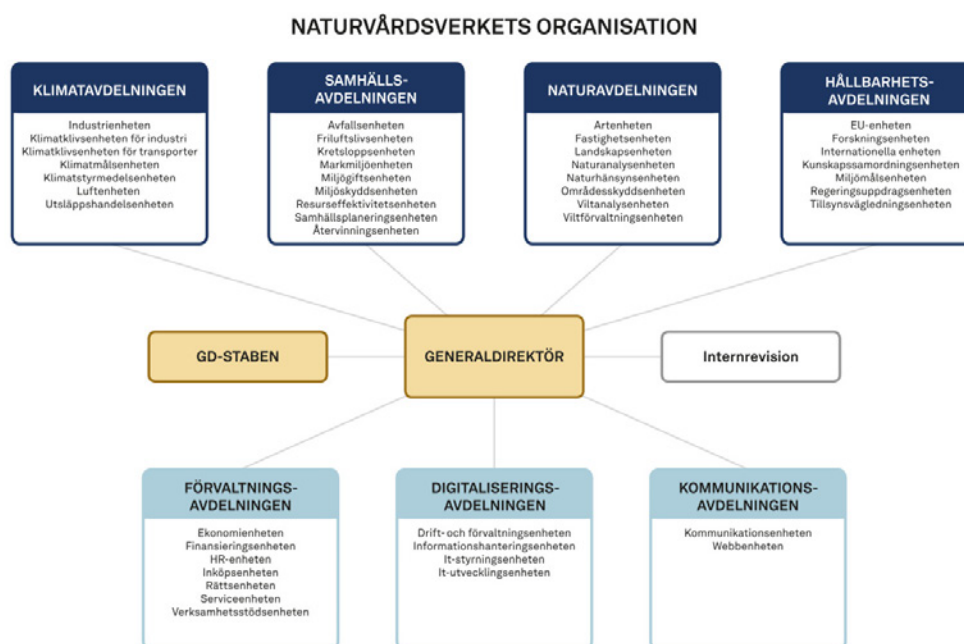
NATURVÅRDSVERKETS ORGANISATION

KLIMATAVDELNINGEN

Industrienheten
Klimatklivsenheten för industri
Klimatklivsenheten för transporter
Klimatmålsenheten
Klimatstyrmedelsenheten
Luftenheten
Utsläppshandelsenheten

SAMHÄLLS-AVDELNINGEN

Avfallsenheten
Friluftslivsenheten
Kretsloppsenheten
Markmiljöenheten
Miljögiftsenheten
Miljöskyddsenheten
Resurseffektivitetsenheten
Samhällsplaneringsenheten
Återvinningsenheten

NATURAVDELNINGEN

Artenheten
Fastighetsenheten
Landskapsenheten
Naturanalysenheten
Naturhänsynsenheten
Områdesskyddsenheten
Viltanalysenheten
Viltförvaltningsenheten

HÅLLBARHETS-AVDELNINGEN

EU-enheten
Forskningsenheten
Internationella enheten
Kunskapssamordningsenheten
Miljömålsenheten
Regeringsuppdragsenheten
Tillsynsvägledningsenheten

GD-STABEN

GENERALDIREKTÖR

Internrevision

FÖRVALTNINGS-AVDELNINGEN

Ekonomienheten
Finansieringsenheten
HR-enheten
Inköpsenheten
Rättsenheten
Serviceenheten
Verksamhetsstödsenheten

DIGITALISERINGS-AVDELNINGEN

Drift- och förvaltningsenheten
Informationshanteringsenheten
It-styrningsenheten
It-utvecklingsenheten

KOMMUNIKATIONS-AVDELNINGEN

Kommunikationsenheten
Webbenheten